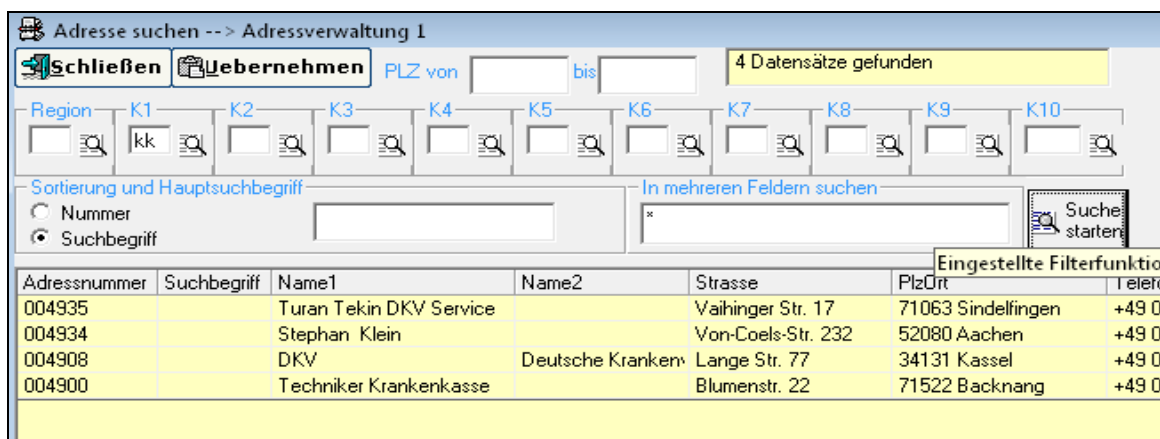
Adresse suchen --> Adressverwaltung 1

Schließen | Uebernehmen | PLZ von | bis | 4 Datensätze gefunden

Region | K1 kk | K2 | K3 | K4 | K5 | K6 | K7 | K8 | K9 | K10

Sortierung und Hauptsuchbegriff
Nummer
Suchbegriff

In mehreren Feldern suchen
*

Suche starten

Eingestellte Filterfunktio

| Adressnummer | Suchbegriff | Name1 | Name2 | Strasse | PlzOrt | Telef |
|---|---|---|---|---|---|---|
| 004935 | | Turan Tekin DKV Service | | Vaihinger Str. 17 | 71063 Sindelfingen | +49 0 |
| 004934 | | Stephan Klein | | Von-Coels-Str. 232 | 52080 Aachen | +49 0 |
| 004908 | | DKV | Deutsche Krankenv | Lange Str. 77 | 34131 Kassel | +49 0 |
| 004900 | | Techniker Krankenkasse | | Blumenstr. 22 | 71522 Backnang | +49 0 |